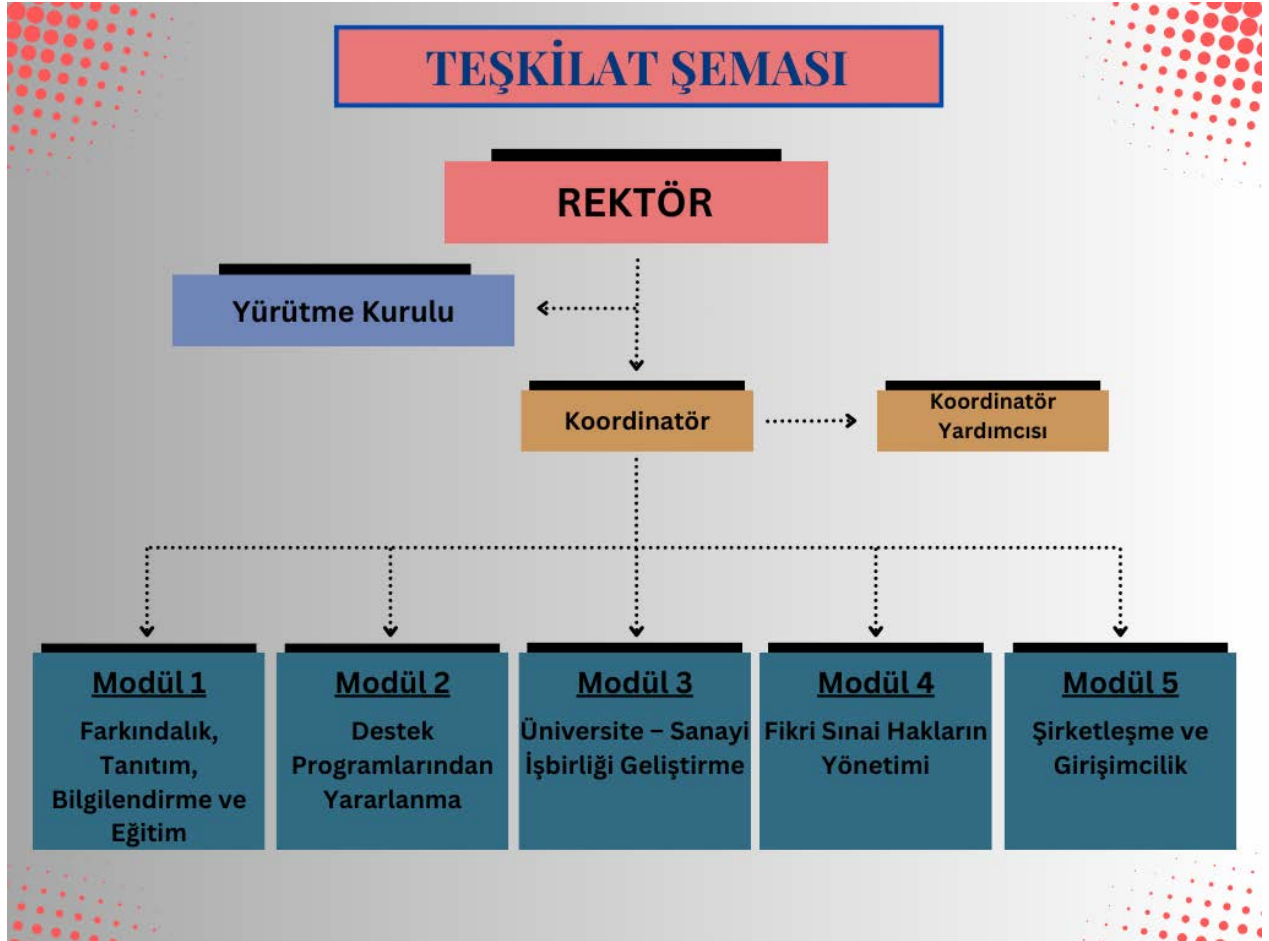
TEŞKİLAT ŞEMASI

REKTÖR

Yürütme Kurulu

Koordinatör

Koordinatör Yardımcısı

Modül 1
Farkındalık, Tanıtım, Bilgilendirme ve Eğitim

Modül 2
Destek Programlarından Yararlanma

Modül 3
Üniversite – Sanayi İşbirliği Geliştirme

Modül 4
Fikri Sınai Hakların Yönetimi

Modül 5
Şirketleşme ve Girişimcilik